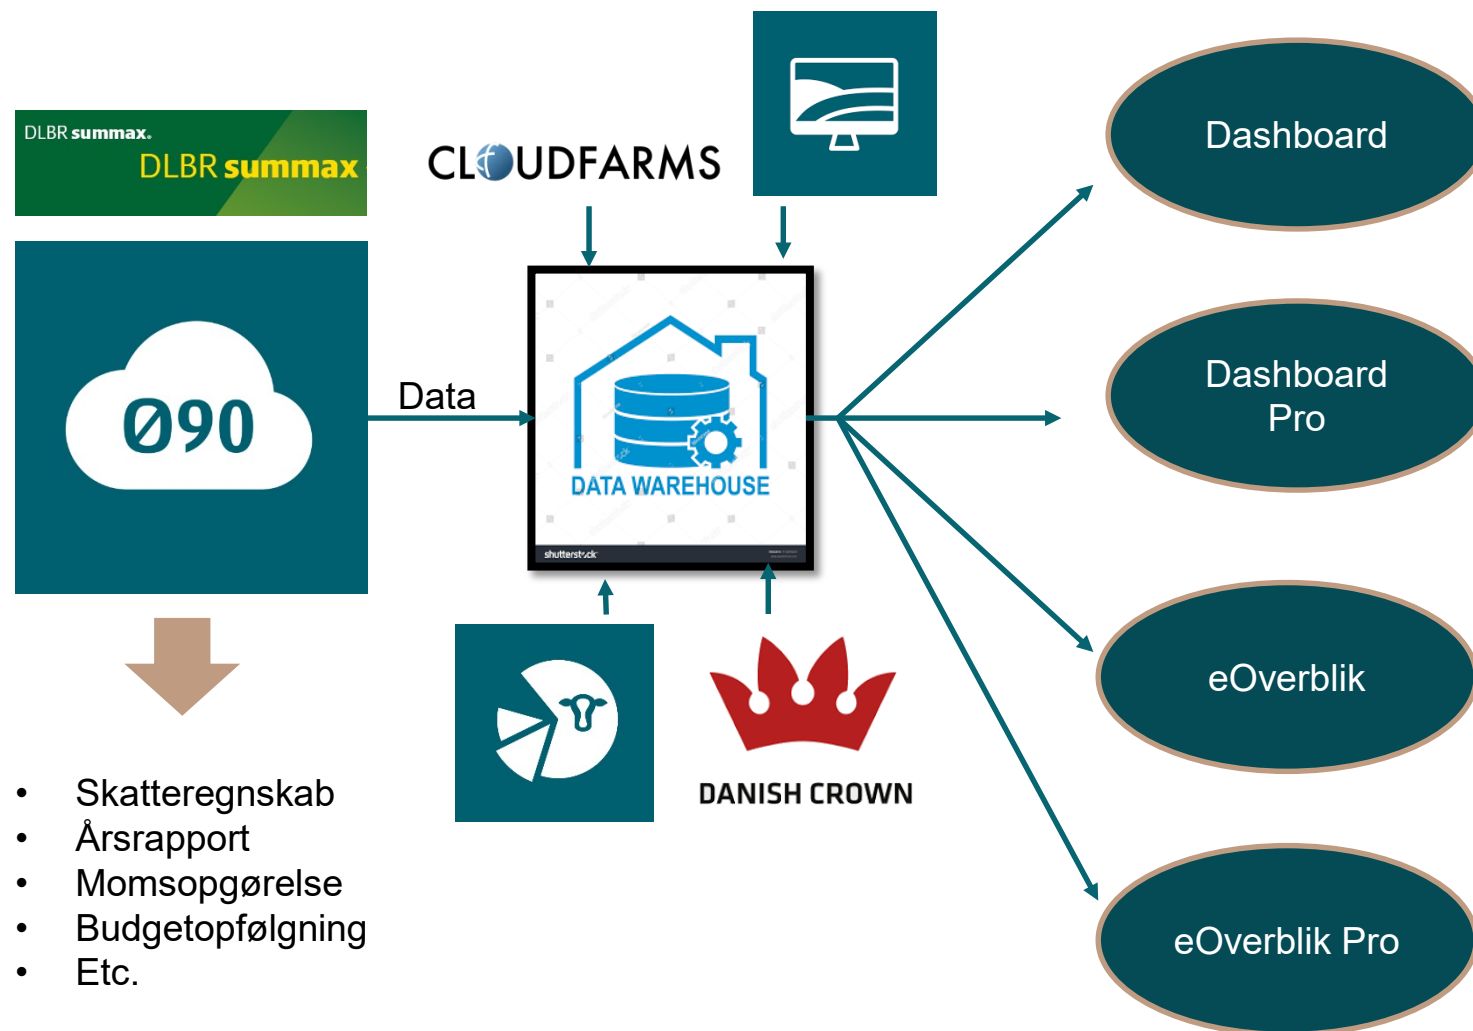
DLBR summax.
DLBR summax

CLOUDFARMS

Dashboard

Ø90

Data

DATA WAREHOUSE

shutterstock

Dashboard Pro

eOverblik

DANISH CROWN

eOverblik Pro

- Skatteregnskab
- Årsrapport
- Momsopgørelse
- Budgetopfølgning
- Etc.